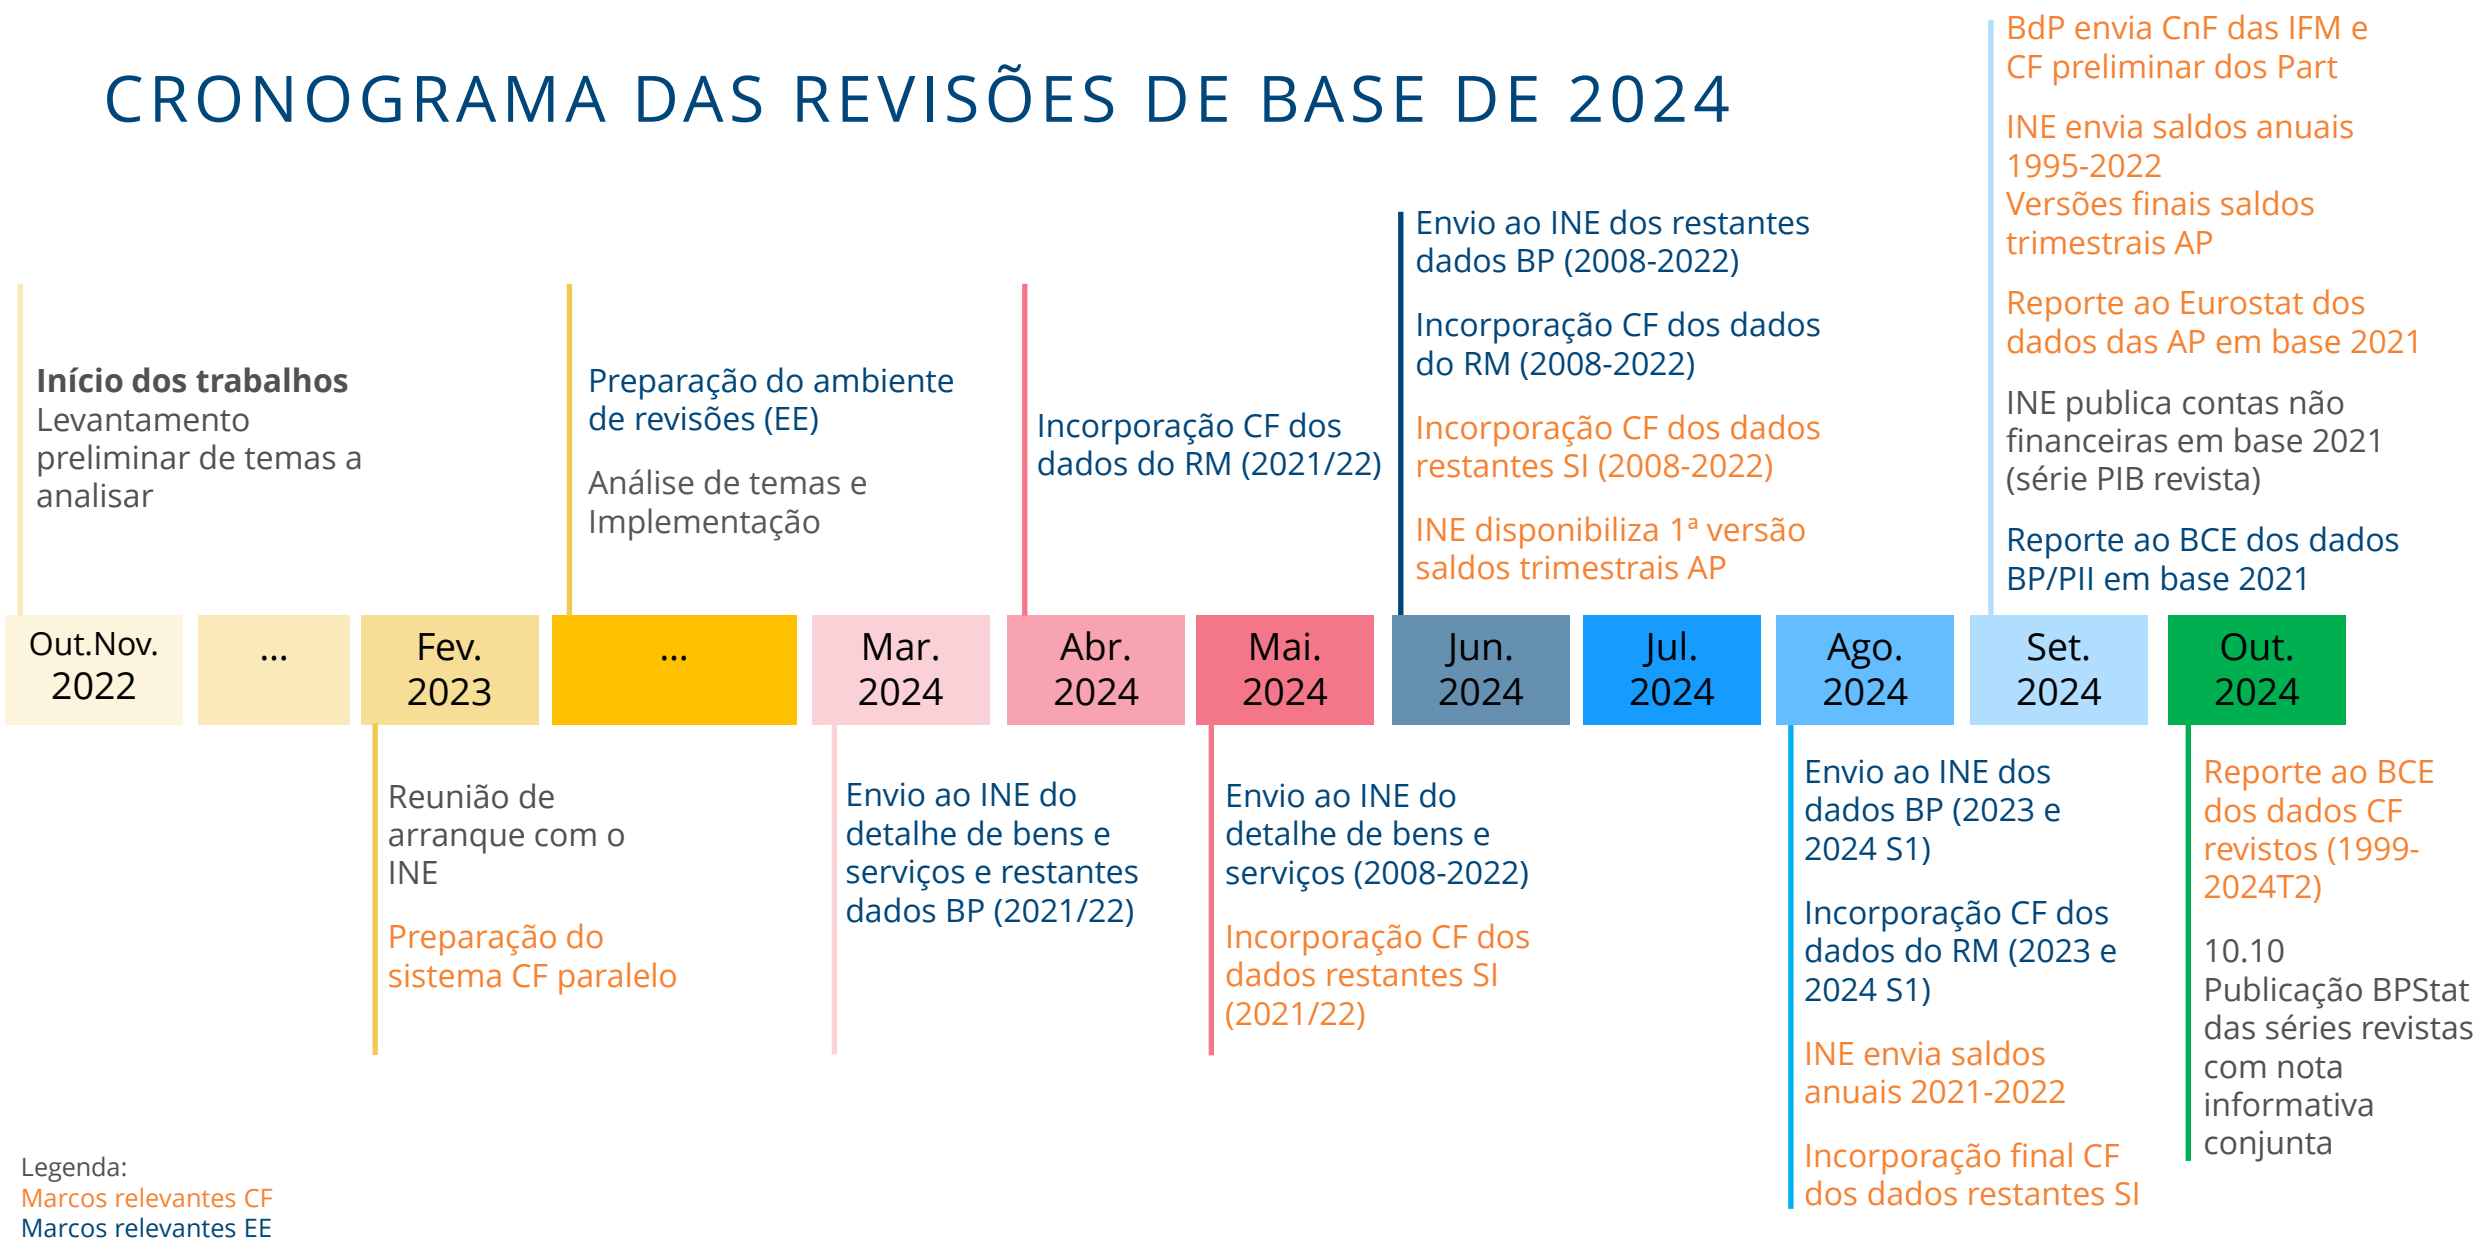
CRONOGRAMA DAS REVISÕES DE BASE DE 2024

**Início dos trabalhos**
Levantamento preliminar de temas a analisar

Preparação do ambiente de revisões (EE)

Análise de temas e Implementação

Incorporação CF dos dados do RM (2021/22)

Envio ao INE dos restantes dados BP (2008-2022)

Incorporação CF dos dados do RM (2008-2022)

Incorporação CF dos dados restantes SI (2008-2022)

INE disponibiliza 1ª versão saldos trimestrais AP

BdP envia CnF das IFM e CF preliminar dos Part

INE envia saldos anuais 1995-2022
Versões finais saldos trimestrais AP

Reporte ao Eurostat dos dados das AP em base 2021

INE publica contas não financeiras em base 2021 (série PIB revista)

Reporte ao BCE dos dados BP/PII em base 2021

| Out.Nov. 2022 | ... | Fev. 2023 | ... | Mar. 2024 | Abr. 2024 | Mai. 2024 | Jun. 2024 | Jul. 2024 | Ago. 2024 | Set. 2024 | Out. 2024 |
|---|---|---|---|---|---|---|---|---|---|---|---|

Reunião de arranque com o INE

Preparação do sistema CF paralelo

Envio ao INE do detalhe de bens e serviços e restantes dados BP (2021/22)

Envio ao INE do detalhe de bens e serviços (2008-2022)

Incorporação CF dos dados restantes SI (2021/22)

Envio ao INE dos dados BP (2023 e 2024 S1)

Incorporação CF dos dados do RM (2023 e 2024 S1)

INE envia saldos anuais 2021-2022

Incorporação final CF dos dados restantes SI

Reporte ao BCE dos dados CF revistos (1999-2024T2)

10.10
Publicação BPStat das séries revistas com nota informativa conjunta

Legenda:
Marcos relevantes CF
Marcos relevantes EE